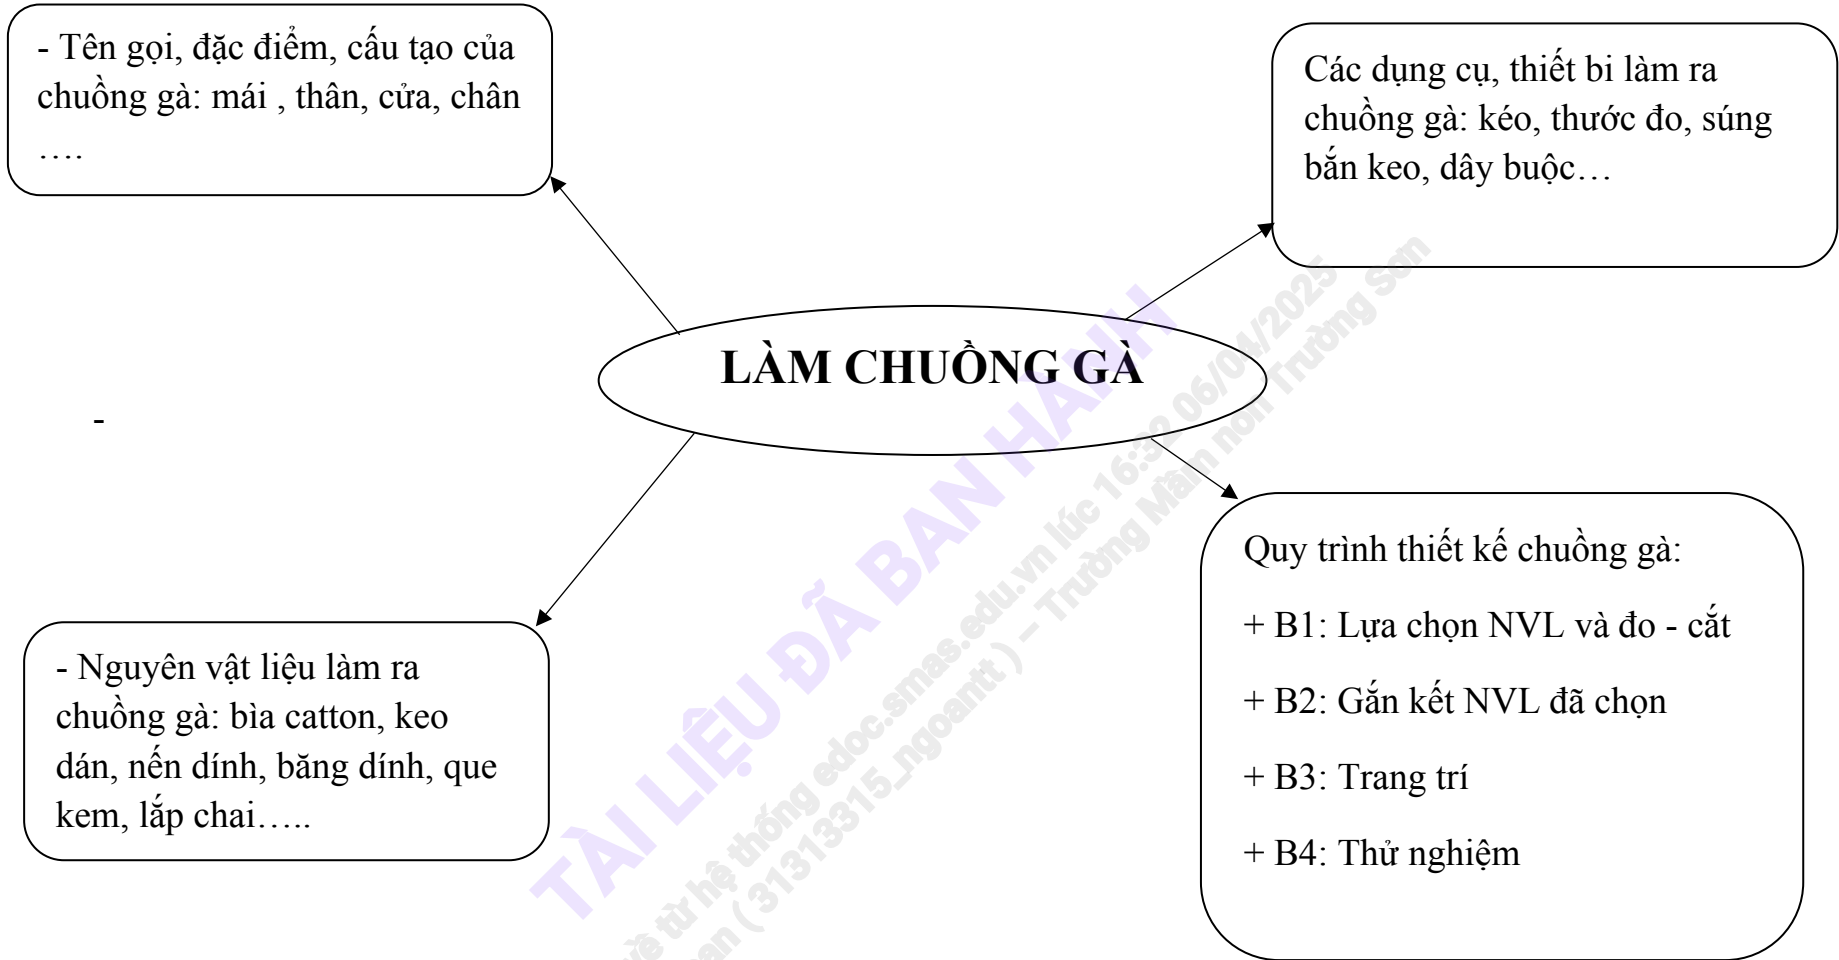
- Tên gọi, đặc điểm, cấu tạo của chuồng gà: mái , thân, cửa, chân ….

Các dụng cụ, thiết bi làm ra chuồng gà: kéo, thước đo, súng bắn keo, dây buộc…

LÀM CHUỒNG GÀ

-

Quy trình thiết kế chuồng gà:

+ B1: Lựa chọn NVL và đo - cắt

+ B2: Gắn kết NVL đã chọn

+ B3: Trang trí

+ B4: Thử nghiệm

- Nguyên vật liệu làm ra chuồng gà: bìa catton, keo dán, nến dính, băng dính, que kem, lắp chai…..

TÀI LIỆU ĐÃ BAN HÀNH
Tải về từ hệ thống edoc.smas.edu.vn lúc 16:30 06/01/2025 – Trường Mầm non Trường Sơn
(31313315_ngoantt)